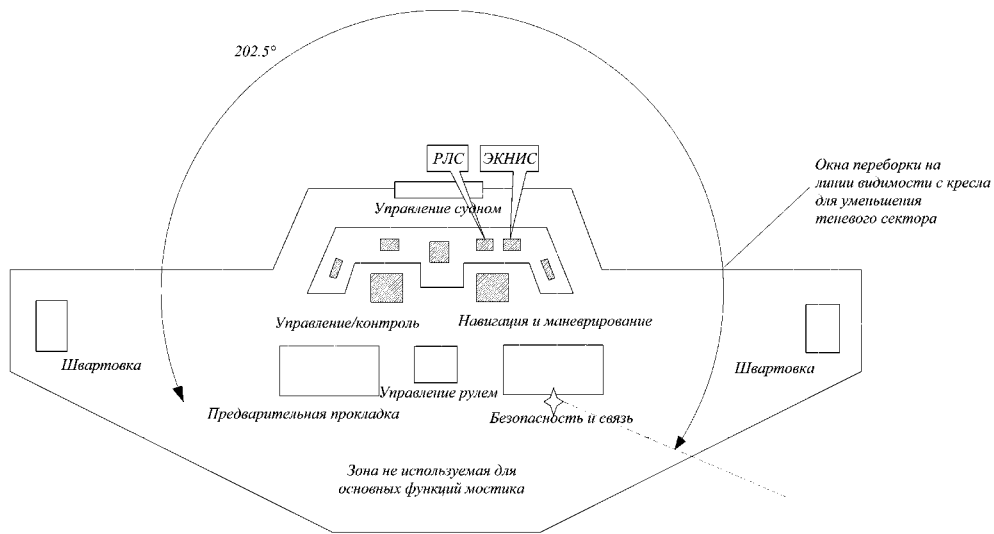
202.5°

РЛС

ЭКНИС

Окна переборки на линии видимости с кресла для уменьшения теневого сектора

Управление судном

Управление/контроль

Навигация и маневрирование

Швартовка

Швартовка

Управление рулем

Предварительная прокладка

Безопасность и связь

Зона не используемая для основных функций мостика